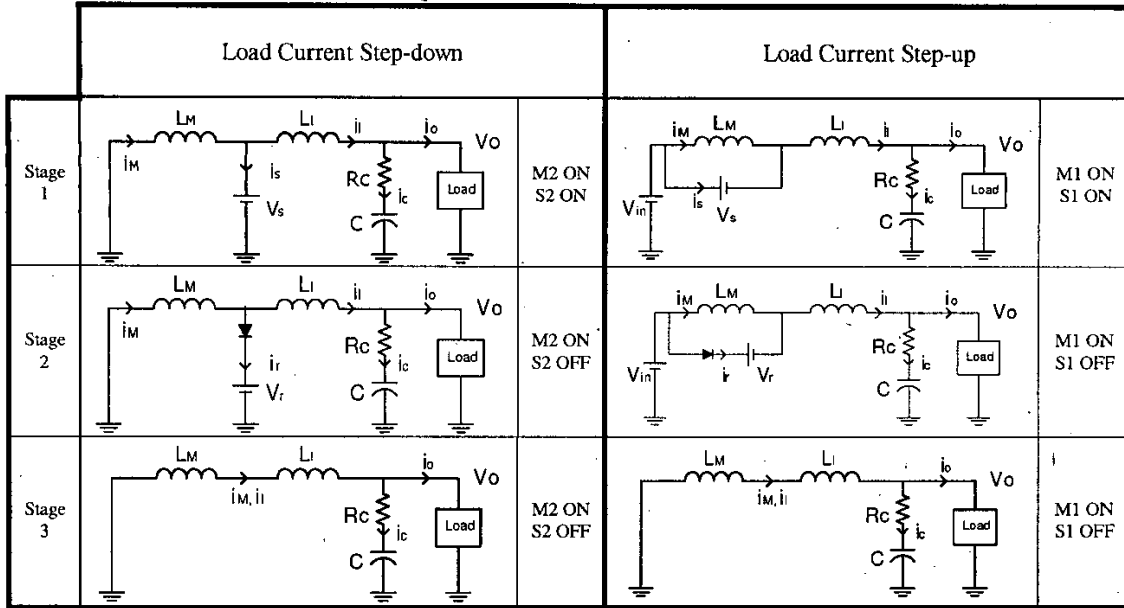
| | Load Current Step-down | | Load Current Step-up | |
|---|---|---|---|---|
| Stage 1 | $L_M$ $L_l$ $i_l$ $i_o$ Vo $i_M$ $i_s$ $V_s$ Rc $i_c$ C Load | M2 ON S2 ON | $i_M$ $L_M$ $L_l$ $i_l$ $i_o$ Vo $V_{in}$ $i_s$ $V_s$ Rc $i_c$ C Load | M1 ON S1 ON |
| Stage 2 | $L_M$ $L_l$ $i_l$ $i_o$ Vo $i_M$ $i_r$ $V_r$ Rc $i_c$ C Load | M2 ON S2 OFF | $i_M$ $L_M$ $L_l$ $i_l$ $i_o$ Vo $V_{in}$ $i_r$ $V_r$ Rc $i_c$ C Load | M1 ON S1 OFF |
| Stage 3 | $L_M$ $L_l$ $i_o$ Vo $i_M, i_l$ Rc $i_c$ C Load | M2 ON S2 OFF | $L_M$ $L_l$ $i_o$ Vo $i_M, i_l$ Rc $i_c$ C Load | M1 ON S1 OFF |